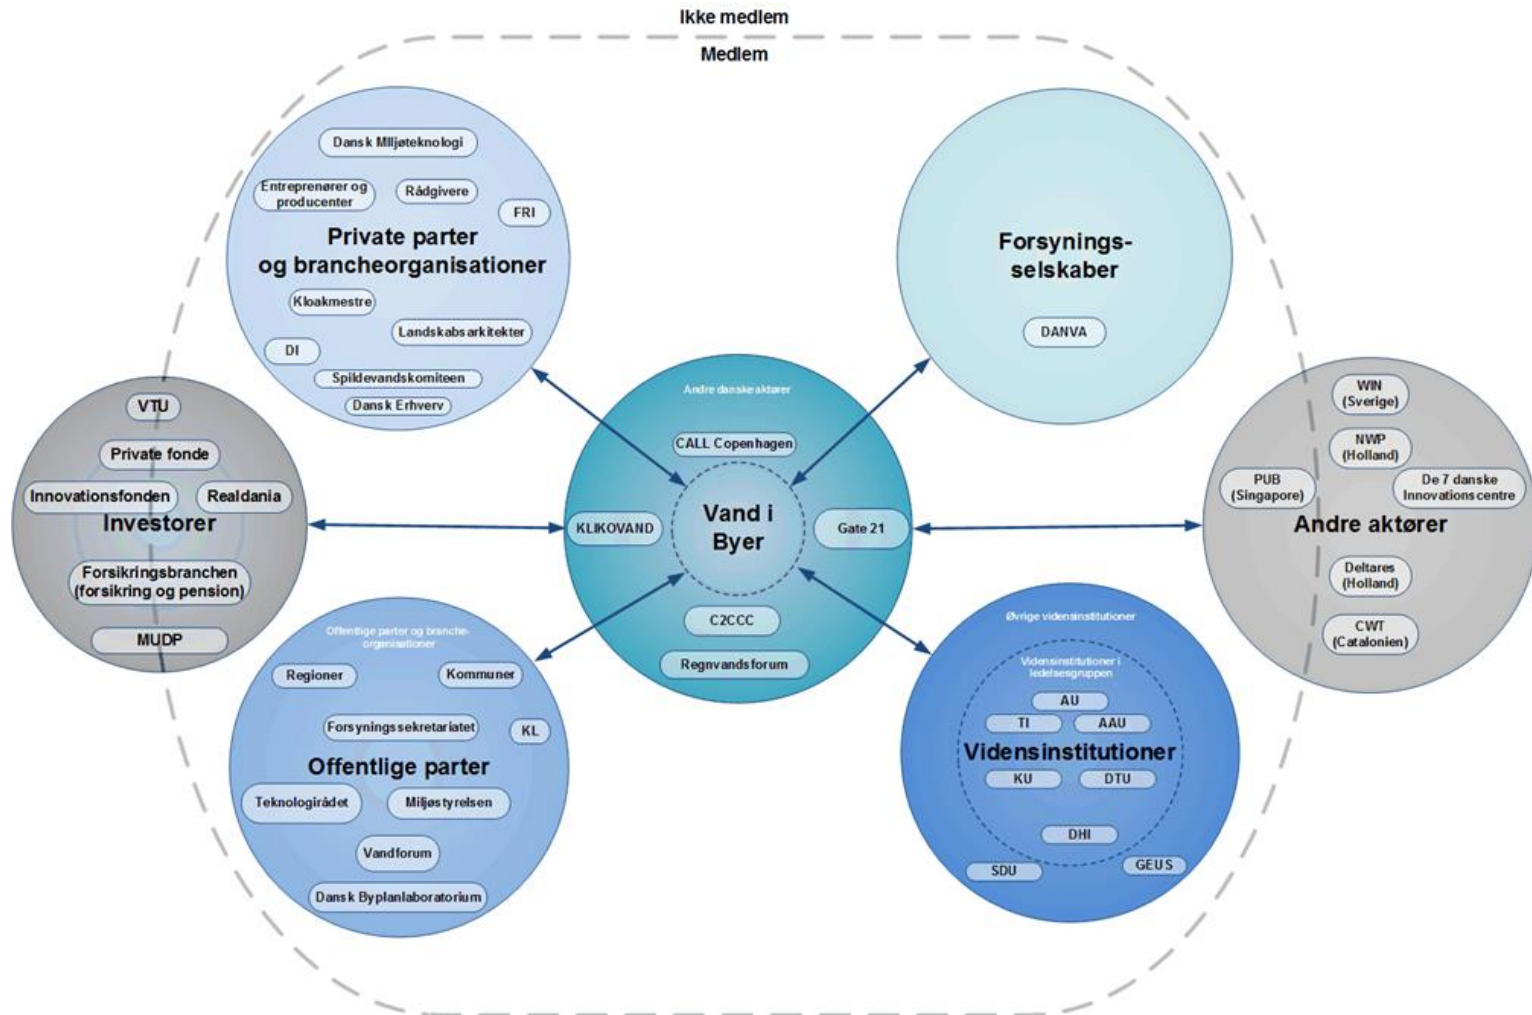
Ikke medlem

Medlem

Dansk Miljøteknologi

Entreprenører og producenter

Rådgivere

FRI

Private parter og brancheorganisationer

Kloakmestre

Landskabsarkitekter

DI

Spildevandskomiteen

Dansk Erhverv

Forsynings-selskaber

DANVA

VTU

Private fonde

Innovationsfonden

Realdania

Investorer

Forsikringsbranchen (forsikring og pension)

MUDP

Andre danske aktører

CALL Copenhagen

KLIKOVAND

Vand i Byer

Gate 21

C2CCC

Regnvandsforum

WIN (Sverige)

NWP (Holland)

PUB (Singapore)

De 7 danske Innovations centre

Andre aktører

Deltares (Holland)

CWT (Catalonien)

Offentlige parter og brancheorganisationer

Regioner

Kommuner

Forsyningssekretariatet

KL

Offentlige parter

Teknologirådet

Miljøstyrelsen

Vandforum

Dansk Byplanlaboratorium

Øvrige vidensinstitutioner

Vidensinstitutioner i ledelsesgruppen

AU

TI

AAU

Vidensinstitutioner

KU

DTU

DHI

SDU

GEUS